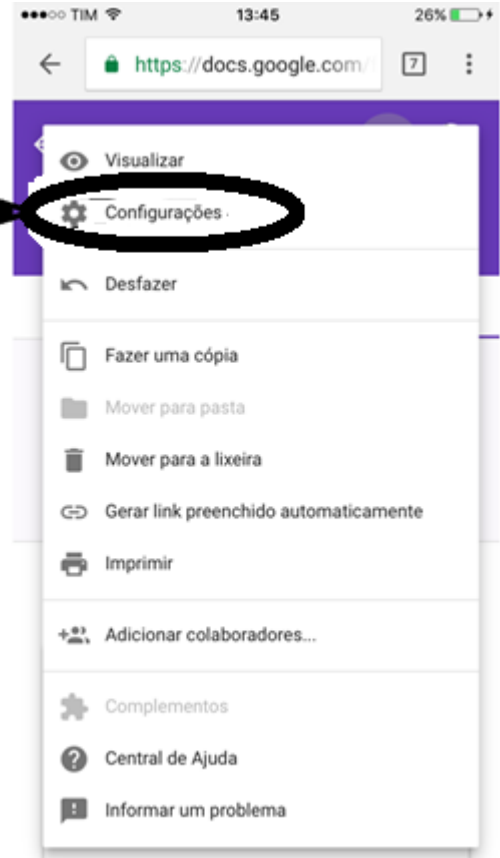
●●●○○ TIM 13:45 26%

https://docs.google.com/

7

Visualizar

Configurações

Desfazer

Fazer uma cópia

Mover para pasta

Mover para a lixeira

Gerar link preenchido automaticamente

Imprimir

Adicionar colaboradores...

Complementos

Central de Ajuda

Informar um problema